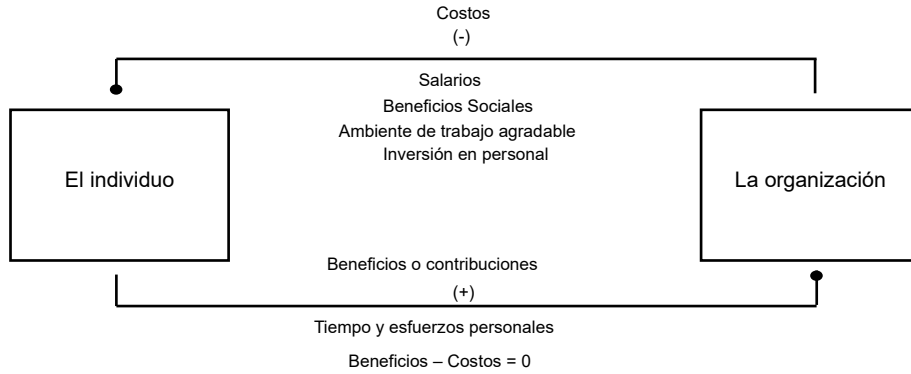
Costos
(-)

Salarios
Beneficios Sociales
Ambiente de trabajo agradable
Inversión en personal

El individuo

La organización

Beneficios o contribuciones
(+)

Tiempo y esfuerzos personales

Beneficios – Costos = 0